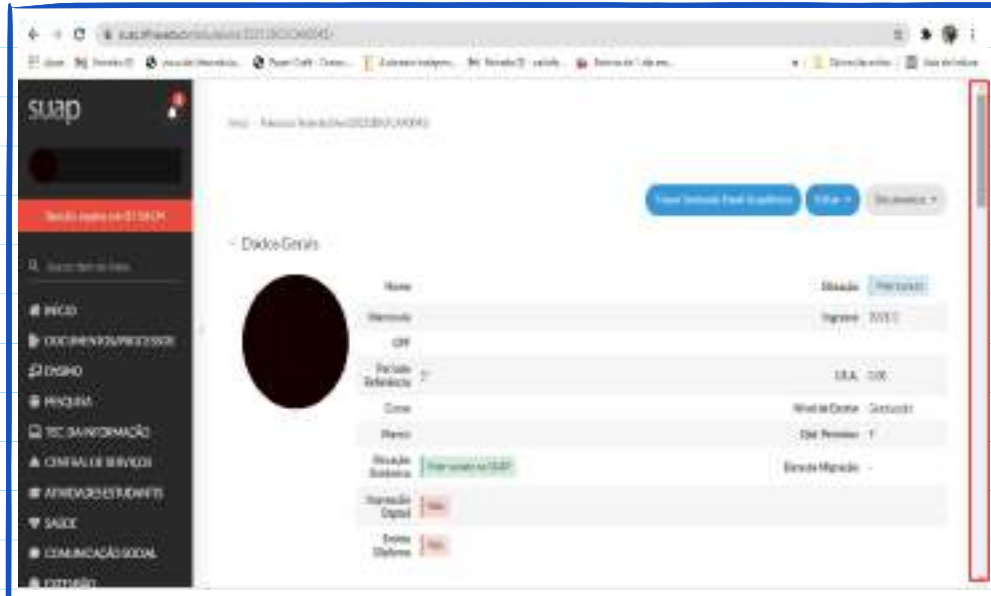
suap

Sessão expira em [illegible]

Buscar item de menu

INÍCIO
DOCUMENTOS/PROCESSOS
ENSINO
PESQUISA
TEC. DA INFORMAÇÃO
CENTRAL DE SERVIÇOS
ATIVIDADES ESTUDANTIS
SAÚDE
COMUNICAÇÃO SOCIAL
EXTENSÃO

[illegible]

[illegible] Editar Documentos

Dados Gerais

| | | | |
|---|---|---|---|
| Nome | | Situação | Matriculado |
| Matrícula | | Ingresso | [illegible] |
| CPF | | | |
| Período Referência | 7 | I.R.A. | 0,00 |
| Curso | | Nível de Ensino | Graduação |
| Matriz | | Qtd. Períodos | 7 |
| Situação Sistêmica | Matriculado no SUAP | Data de Migração | - |
| Impressão Digital | Não | | |
| Emitiu Diploma | Não | | |